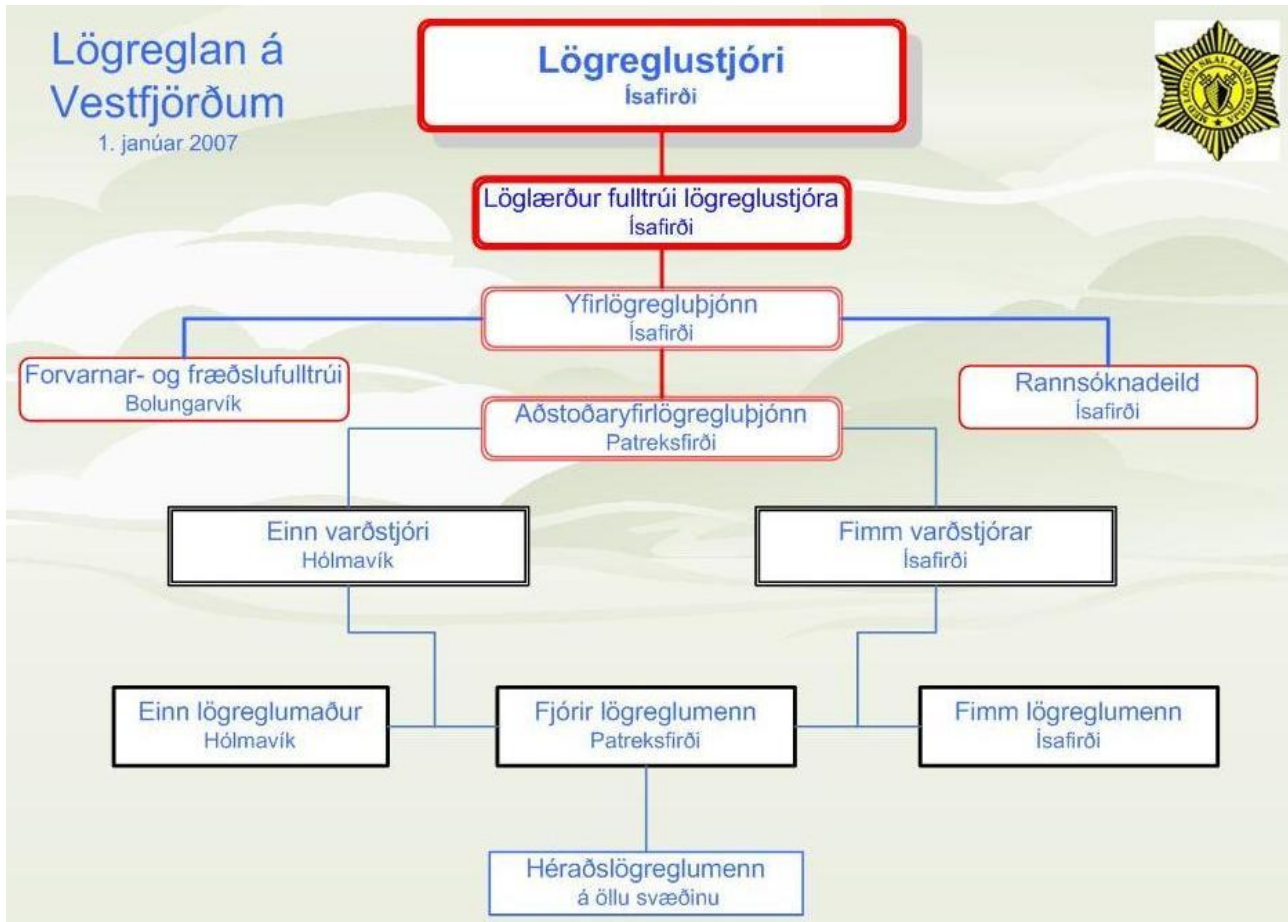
Lögreglan á Vestfjörðum
1. janúar 2007

Lögreglustjóri
Ísafirði

Löglærður fulltrúi lögreglustjóra
Ísafirði

Yfirlögregluþjónn
Ísafirði

Forvarnar- og fræðslufulltrúi
Bolungarvík

Rannsóknadeild
Ísafirði

Aðstoðaryfirlögregluþjónn
Patreksfirði

Einn varðstjóri
Hólmavík

Fimm varðstjórar
Ísafirði

Einn lögreglumaður
Hólmavík

Fjórir lögreglumenn
Patreksfirði

Fimm lögreglumenn
Ísafirði

Héraðslögreglumenn
á öllu svæðinu

MEÐ LÖGUM SKAL LAND BYGGJA